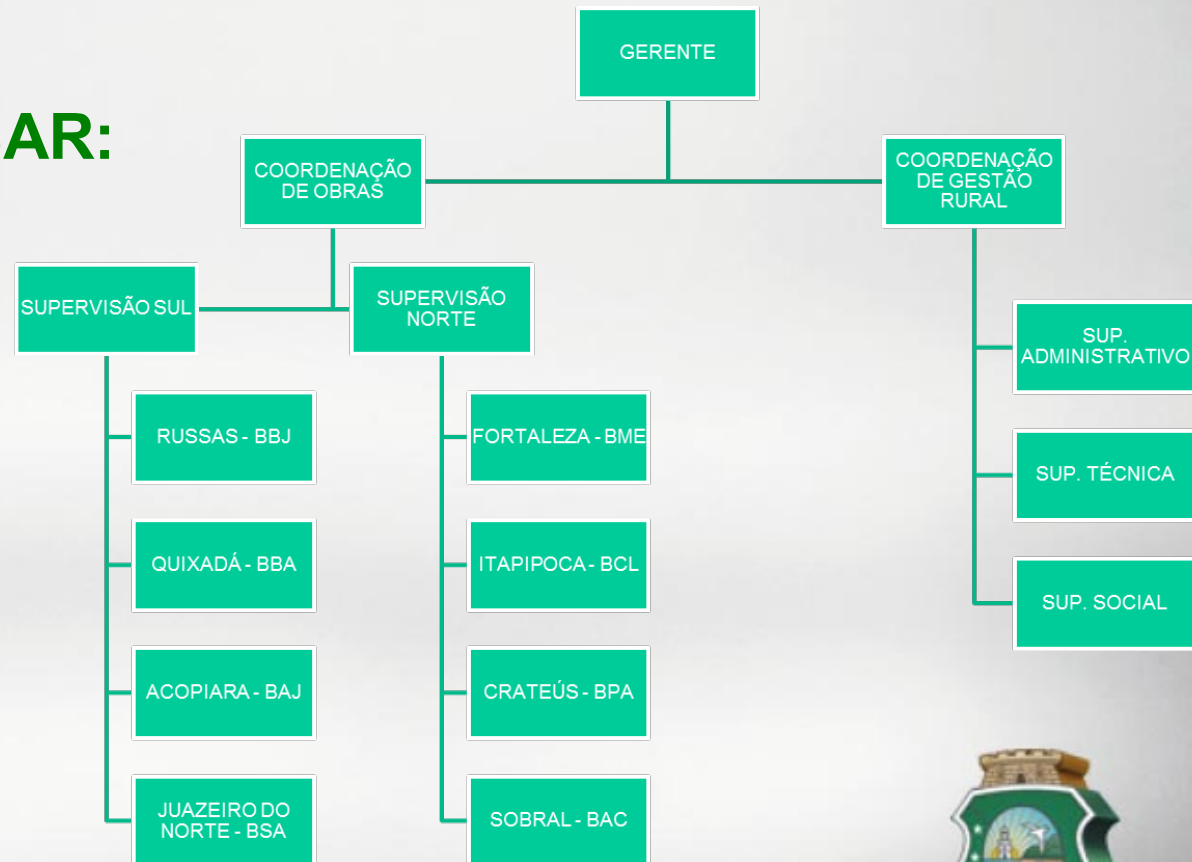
AR:

GERENTE

COORDENAÇÃO DE OBRAS

COORDENAÇÃO DE GESTÃO RURAL

SUPERVISÃO SUL

SUPERVISÃO NORTE

RUSSAS - BBJ

QUIXADÁ - BBA

ACOPIARA - BAJ

JUAZEIRO DO NORTE - BSA

FORTALEZA - BME

ITAPIPOCA - BCL

CRATEÚS - BPA

SOBRAL - BAC

SUP. ADMINISTRATIVO

SUP. TÉCNICA

SUP. SOCIAL